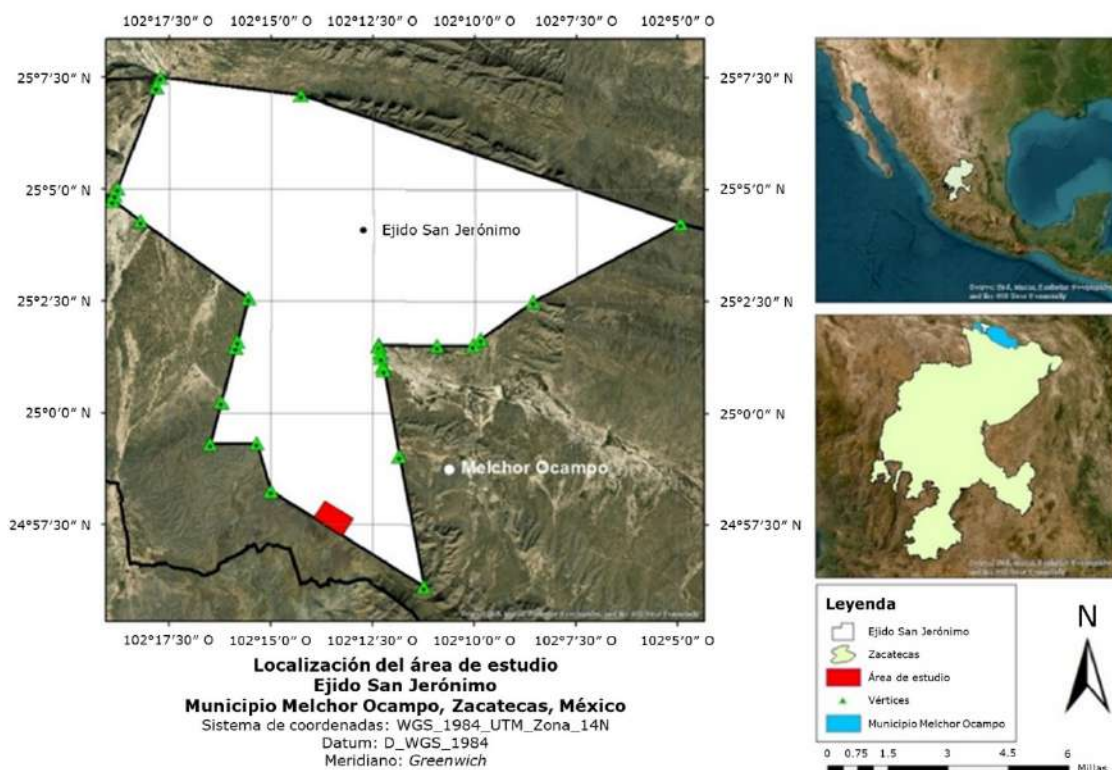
102°17'30" O 102°15'0" O 102°12'30" O 102°10'0" O 102°7'30" O 102°5'0" O

25°7'30" N
25°5'0" N
25°2'30" N
25°0'0" N
24°57'30" N

25°7'30" N
25°5'0" N
25°2'30" N
25°0'0" N
24°57'30" N

Ejido San Jerónimo

Melchor Ocampo

102°17'30" O 102°15'0" O 102°12'30" O 102°10'0" O 102°7'30" O 102°5'0" O

Localización del área de estudio
Ejido San Jerónimo
Municipio Melchor Ocampo, Zacatecas, México
Sistema de coordenadas: WGS_1984_UTM_Zona_14N
Datum: D_WGS_1984
Meridiano: Greenwich

Leyenda
Ejido San Jerónimo
Zacatecas
Área de estudio
Vértices
Municipio Melchor Ocampo

N

0 0.75 1.5 3 4.5 6
Millas